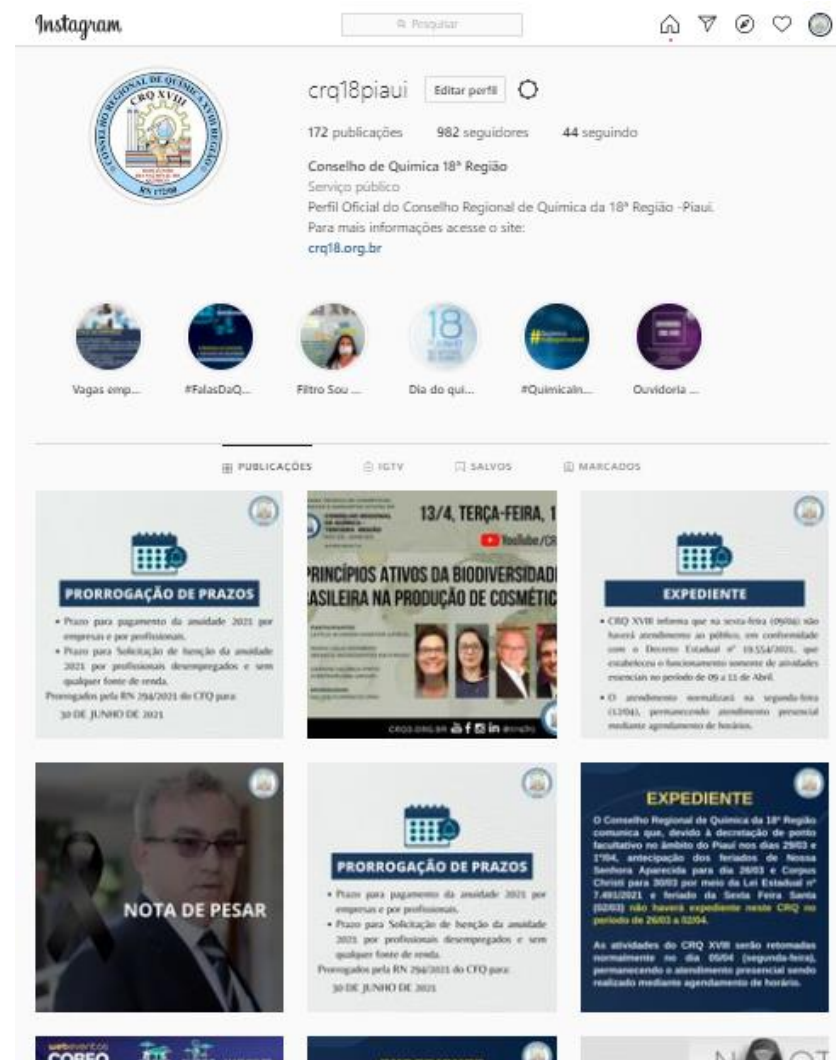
Instagram

Pesquisar

CONSELHO REGIONAL DE QUÍMICA XVIII REGIÃO
CRQ XVIII
RN 172/00

crq18piaui Editar perfil

172 publicações 982 seguidores 44 seguindo

Conselho de Química 18ª Região
Serviço público
Perfil Oficial do Conselho Regional de Química da 18ª Região -Piauí.
Para mais informações acesse o site:
crq18.org.br

Vagas emp... #FalasDaQ... Filtro Sou ... Dia do qui... #QuimicaIn... Ouvidoria ...

PUBLICAÇÕES IGTV SALVOS MARCADOS

PRORROGAÇÃO DE PRAZOS
• Prazo para pagamento da anuidade 2021 por empresas e por profissionais.
• Prazo para Solicitação de Isenção da anuidade 2021 por profissionais desempregados e sem qualquer fonte de renda.
Prorrogados pela RN 294/2021 do CFQ para:
30 DE JUNHO DE 2021

13/4, TERÇA-FEIRA, 1
YouTube/CR
PRINCÍPIOS ATIVOS DA BIODIVERSIDADE
ASILEIRA NA PRODUÇÃO DE COSMÉTIC
crq3.org.br

EXPEDIENTE
• CRQ XVIII informa que na sexta-feira (09/04) não haverá atendimento ao público, em conformidade com o Decreto Estadual nº 19.554/2021, que estabeleceu o funcionamento somente de atividades essenciais no período de 09 a 11 de Abril.
• O atendimento normalizará na segunda-feira (12/04), permanecendo atendimento presencial mediante agendamento de horários.

NOTA DE PESAR

PRORROGAÇÃO DE PRAZOS
• Prazo para pagamento da anuidade 2021 por empresas e por profissionais.
• Prazo para Solicitação de Isenção da anuidade 2021 por profissionais desempregados e sem qualquer fonte de renda.
Prorrogados pela RN 294/2021 do CFQ para:
30 DE JUNHO DE 2021

EXPEDIENTE
O Conselho Regional de Química da 18ª Região comunica que, devido à decretação de ponto facultativo no âmbito do Piauí nos dias 29/03 e 1º/04, antecipação dos feriados de Nossa Senhora Aparecida para dia 26/03 e Corpus Christi para 30/03 por meio da Lei Estadual nº 7.491/2021 e feriado da Sexta Feira Santa (02/03) não haverá expediente neste CRQ no período de 26/03 a 02/04.
As atividades do CRQ XVIII serão retomadas normalmente no dia 05/04 (segunda-feira), permanecendo o atendimento presencial sendo realizado mediante agendamento de horário.

webeventos
COREQ
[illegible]